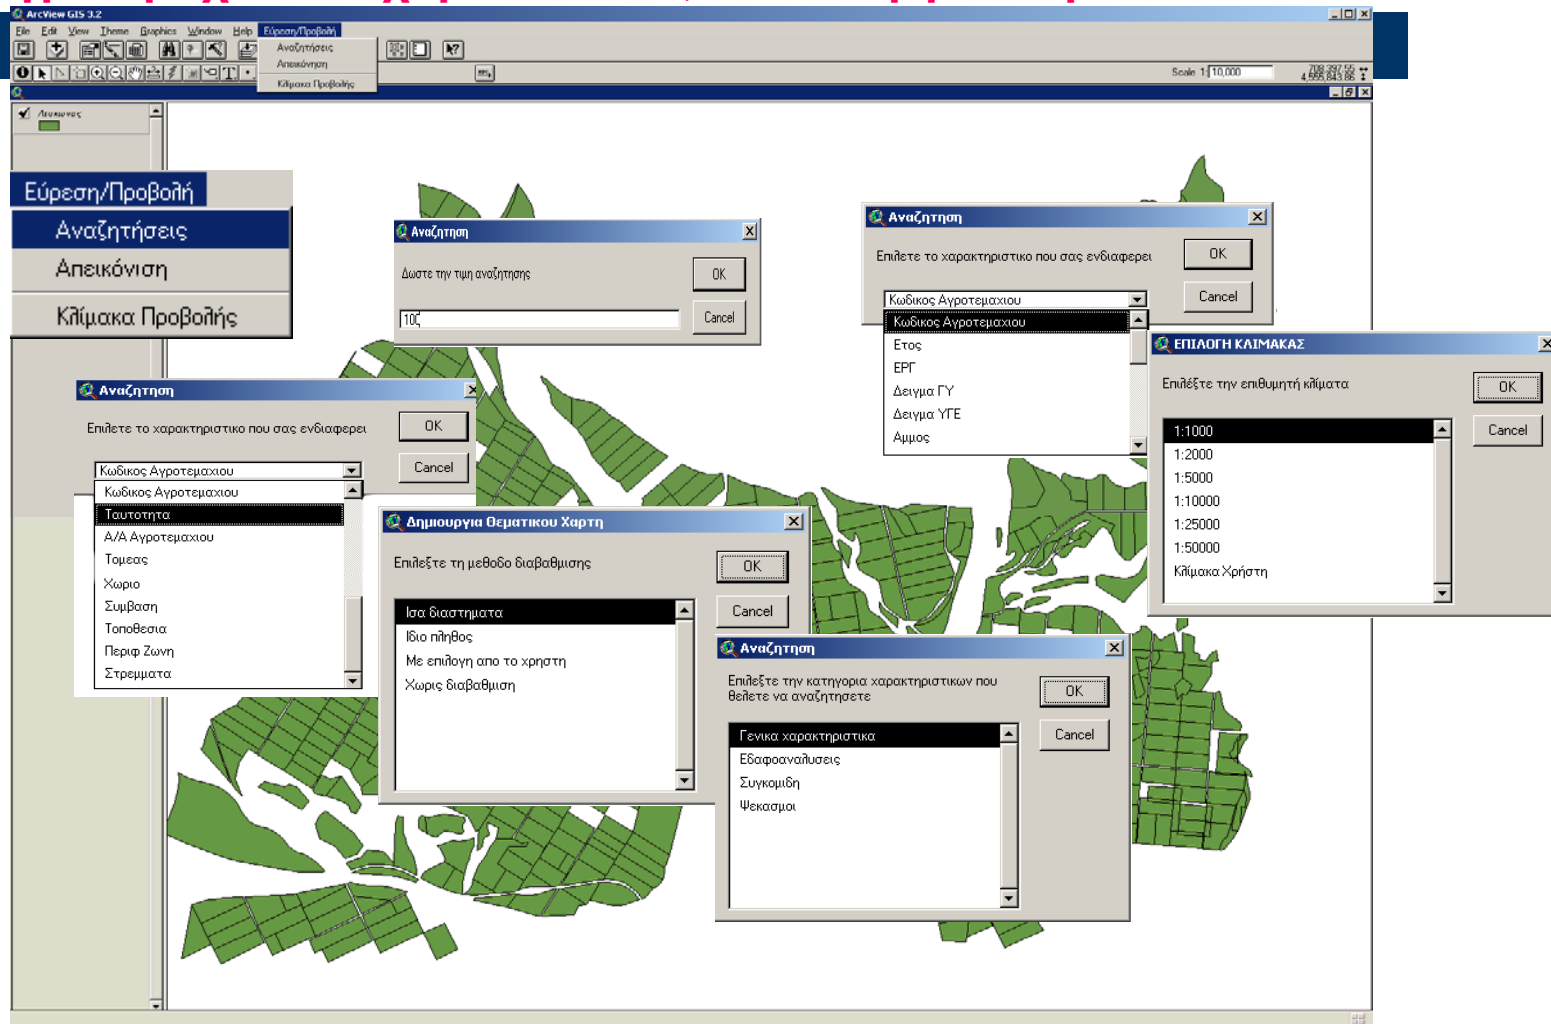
ArcView GIS 3.2

File Edit View Theme Graphics Window Help Εύρεση/Προβολή

Αναζητήσεις
Απεικόνιση
Κλίμακα Προβολής

Scale 1: 10,000

708,397.55
4,555,843.86

Λιμνανες

Εύρεση/Προβολή
Αναζητήσεις
Απεικόνιση
Κλίμακα Προβολής

Αναζήτηση
Δώστε την τιμη αναζητησης
OK
Cancel
10(

Αναζητηση
Επιλετε το χαρακτηριστικο που σας ενδιαφερει
OK
Cancel
Κωδικος Αγροτεμαχιου
Κωδικος Αγροτεμαχιου
Ετος
ΕΡΓ
Δειγμα ΓΥ
Δειγμα ΥΓΕ
Αμμος

ΕΠΙΛΟΓΗ ΚΛΙΜΑΚΑΣ
Επιλέξτε την επιθυμητή κλίμακα
OK
Cancel
1:1000
1:2000
1:5000
1:10000
1:25000
1:50000
Κλίμακα Χρήστη

Αναζητηση
Επιλετε το χαρακτηριστικο που σας ενδιαφερει
OK
Cancel
Κωδικος Αγροτεμαχιου
Κωδικος Αγροτεμαχιου
Ταυτοτητα
Α/Α Αγροτεμαχιου
Τομεας
Χωριο
Συμβαση
Τοποθεσια
Περιφ Ζωνη
Στρεμματα

Δημιουργια Θεματικου Χαρτη
Επιλέξτε τη μεθοδο διαβαθμισης
OK
Cancel
Ισα διαστηματα
Ιδιο πλήθος
Με επιλογη απο το χρηστη
Χωρις διαβαθμιση

Αναζητηση
Επιλέξτε την κατηγορια χαρακτηριστικων που θελετε να αναζητησετε
OK
Cancel
Γενικα χαρακτηριστικα
Εδαφοαναλυσεις
Συγκομιδη
Ψεκασμοι